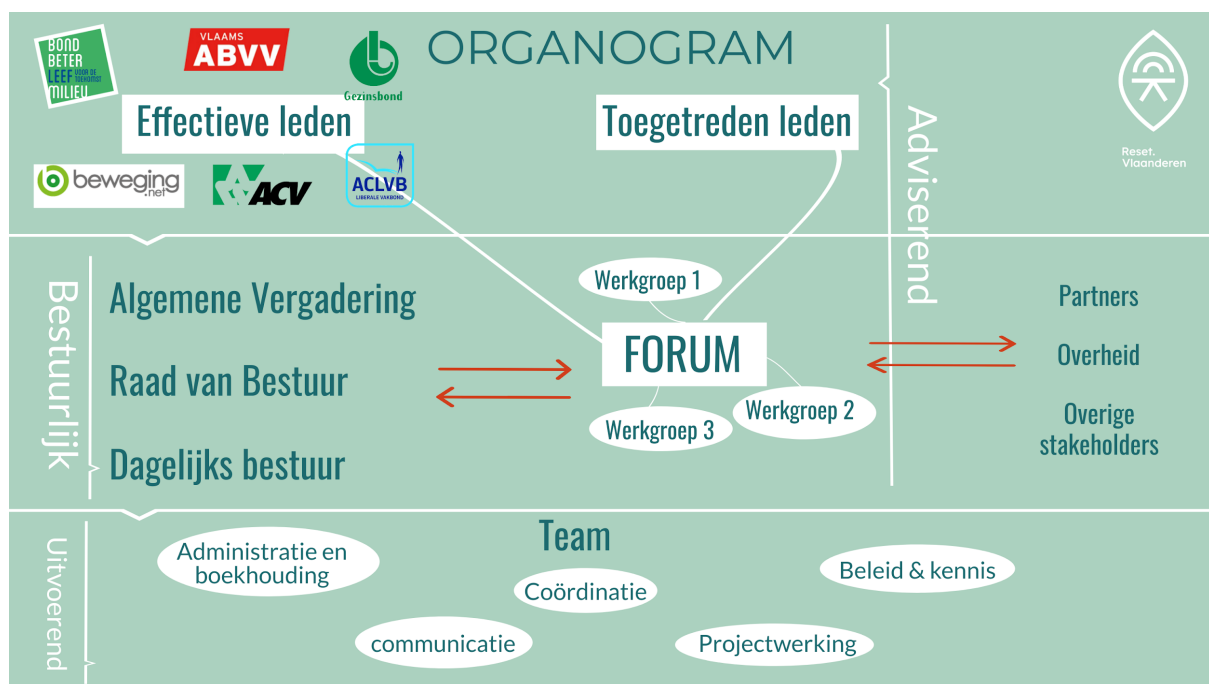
BOND BETER LEEFMILIEU VOOR DE TOEKOMST

VLAAMS ABVV

Gezinsbond

ORGANOGRAM

Reset. Vlaanderen

Effectieve leden

Toegetreden leden

beweging.net

ACV

ACLVB LIBERALE VAKBOND

Adviserend

Bestuurlijk

Algemene Vergadering

Raad van Bestuur

Dagelijks bestuur

Werkgroep 1

FORUM

Werkgroep 2

Werkgroep 3

Partners

Overheid

Overige stakeholders

Uitvoerend

Team

Administratie en boekhouding

Coördinatie

Beleid & kennis

communicatie

Projectwerking